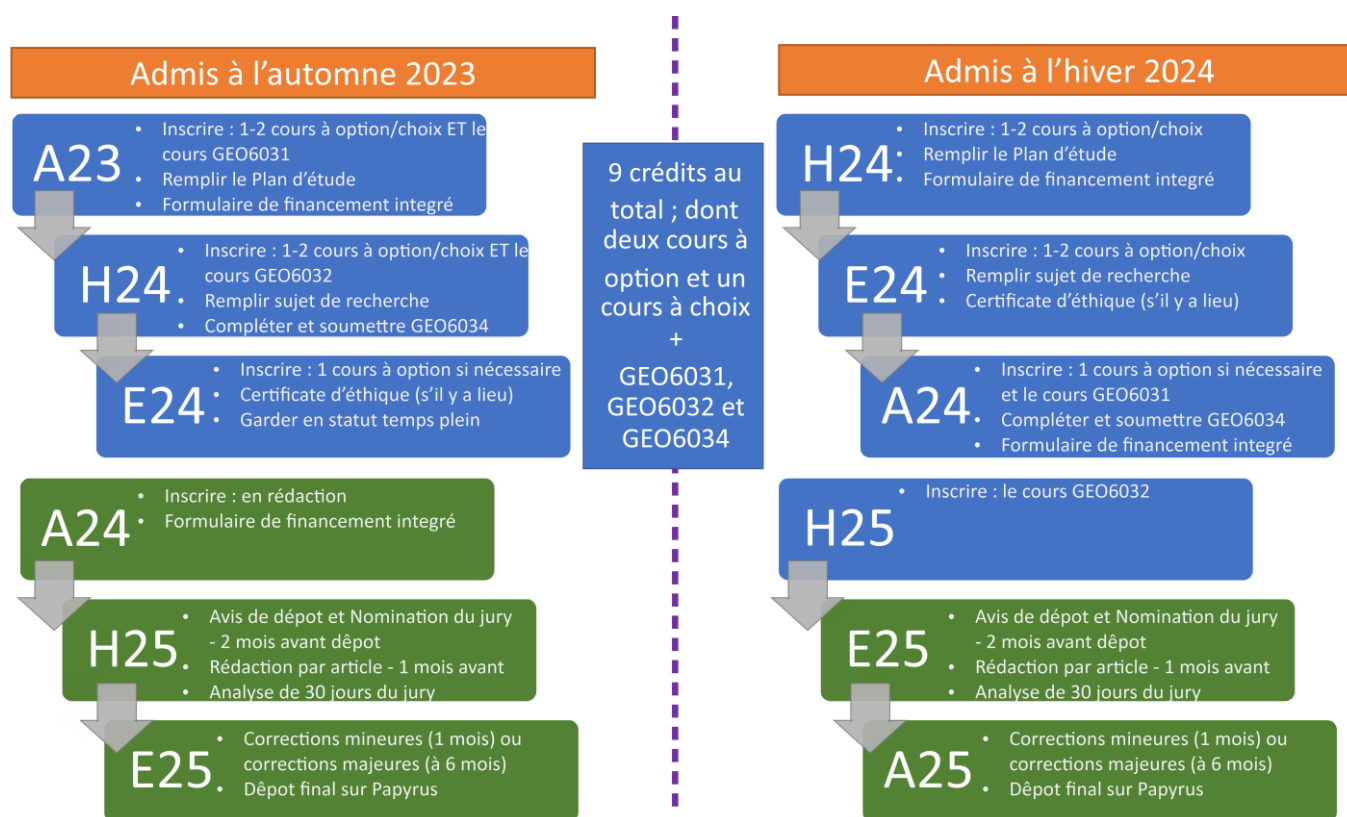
Admis à l'automne 2023

A23
- Inscrire : 1-2 cours à option/choix ET le cours GEO6031
- Remplir le Plan d'étude
- Formulaire de financement integré

H24
- Inscrire : 1-2 cours à option/choix ET le cours GEO6032
- Remplir sujet de recherche
- Compléter et soumettre GEO6034

E24
- Inscrire : 1 cours à option si nécessaire
- Certificate d'éthique (s'il y a lieu)
- Garder en statut temps plein

A24
- Inscrire : en rédaction
- Formulaire de financement integré

H25
- Avis de dépot et Nomination du jury - 2 mois avant dêpot
- Rédaction par article - 1 mois avant
- Analyse de 30 jours du jury

E25
- Corrections mineures (1 mois) ou corrections majeures (à 6 mois)
- Dêpot final sur Papyrus

9 crédits au total ; dont deux cours à option et un cours à choix + GEO6031, GEO6032 et GEO6034

Admis à l'hiver 2024

H24
- Inscrire : 1-2 cours à option/choix
- Remplir le Plan d'étude
- Formulaire de financement integré

E24
- Inscrire : 1-2 cours à option/choix
- Remplir sujet de recherche
- Certificate d'éthique (s'il y a lieu)

A24
- Inscrire : 1 cours à option si nécessaire et le cours GEO6031
- Compléter et soumettre GEO6034
- Formulaire de financement integré

H25
- Inscrire : le cours GEO6032

E25
- Avis de dépot et Nomination du jury - 2 mois avant dêpot
- Rédaction par article - 1 mois avant
- Analyse de 30 jours du jury

A25
- Corrections mineures (1 mois) ou corrections majeures (à 6 mois)
- Dêpot final sur Papyrus